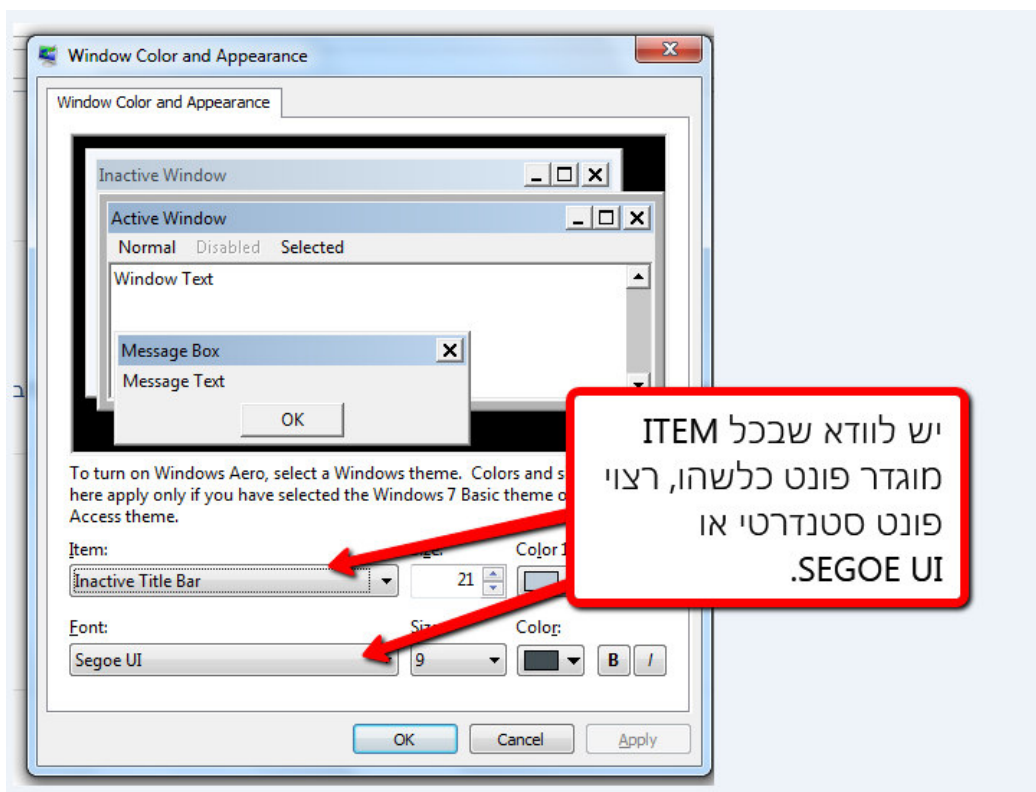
Window Color and Appearance

Window Color and Appearance

Inactive Window

Active Window

Normal Disabled Selected

Window Text

Message Box

Message Text

OK

יש לוודא שבכל ITEM מוגדר פונט כלשהו, רצוי פונט סטנדרטי או SEGOE UI.

To turn on Windows Aero, select a Windows theme. Colors and s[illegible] here apply only if you have selected the Windows 7 Basic theme o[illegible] Access theme.

Item: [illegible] Color 1

Inactive Title Bar 21

Font: Size: Color:

Segoe UI 9 B I

OK Cancel Apply